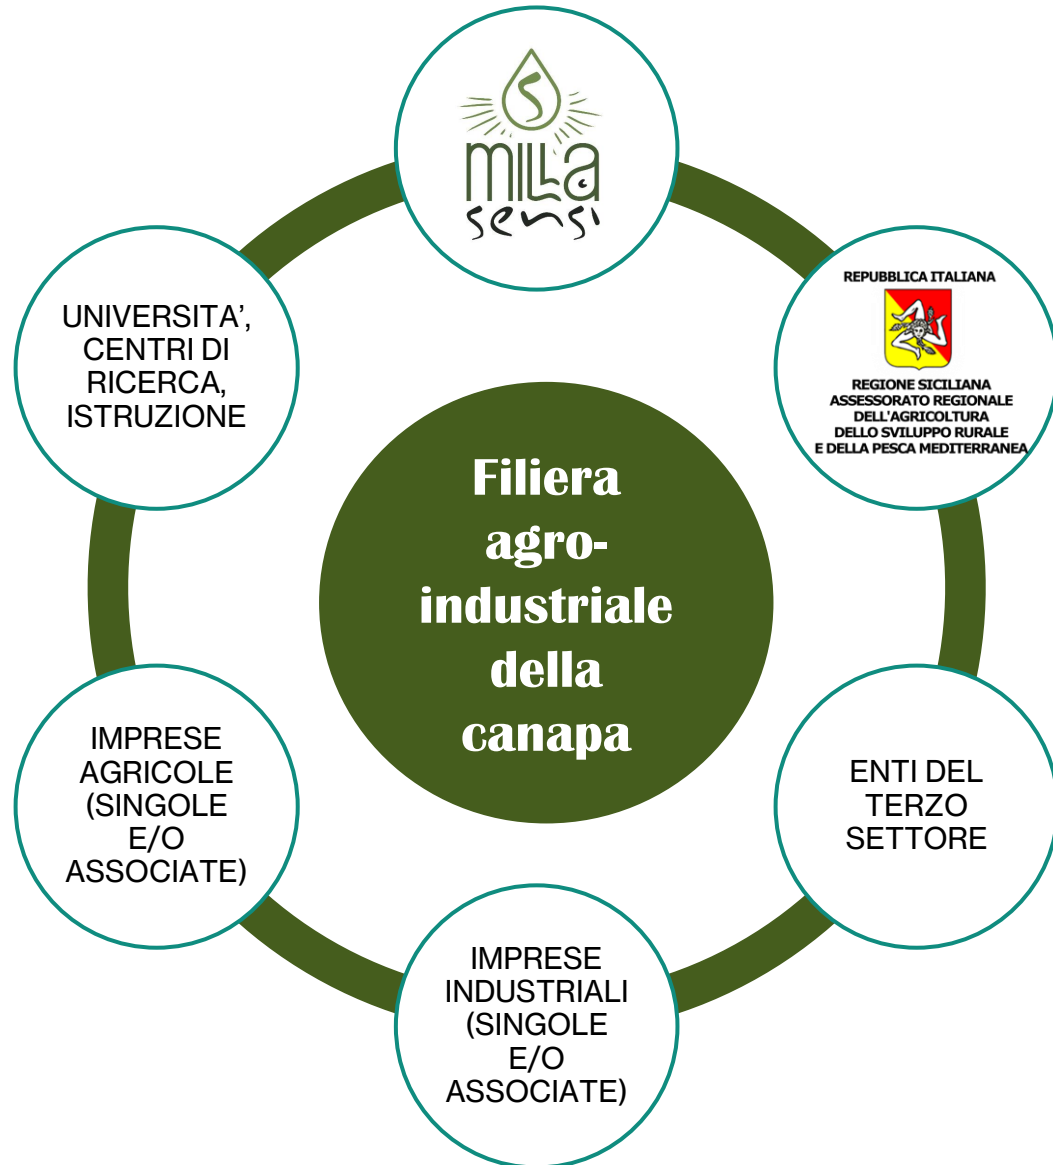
Milla sensi

REPUBBLICA ITALIANA
REGIONE SICILIANA
ASSESSORATO REGIONALE
DELL'AGRICOLTURA
DELLO SVILUPPO RURALE
E DELLA PESCA MEDITERRANEA

UNIVERSITA', CENTRI DI RICERCA, ISTRUZIONE

Filiera agro-industriale della canapa

IMPRESE AGRICOLE (SINGOLE E/O ASSOCIATE)

ENTI DEL TERZO SETTORE

IMPRESE INDUSTRIALI (SINGOLE E/O ASSOCIATE)